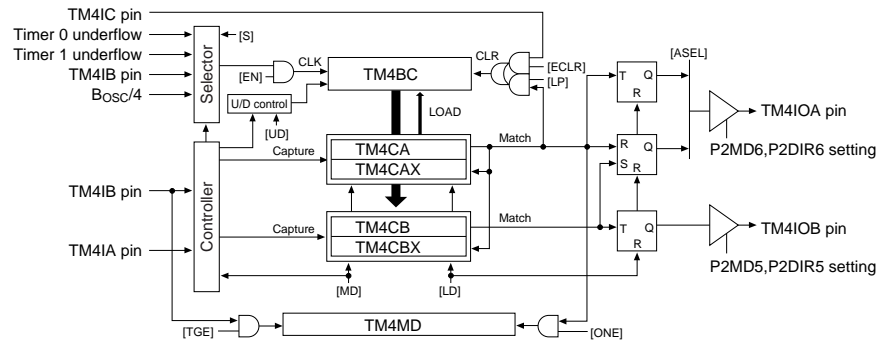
TM4IC pin
Timer 0 underflow
Timer 1 underflow
TM4IB pin
$B_{OSC}/4$
Selector
[S]
[EN]
CLK
TM4BC
CLR
[ECLR]
[LP]
U/D control
[UD]
LOAD
Controller
Capture
TM4CA
TM4CAX
Match
TM4IB pin
TM4IA pin
Capture
TM4CB
TM4CBX
Match
[MD]
[LD]
[TGE]
TM4MD
[ONE]
[ASEL]
T Q
R
R Q
S R
T Q
R
TM4IOA pin
P2MD6,P2DIR6 setting
TM4IOB pin
P2MD5,P2DIR5 setting